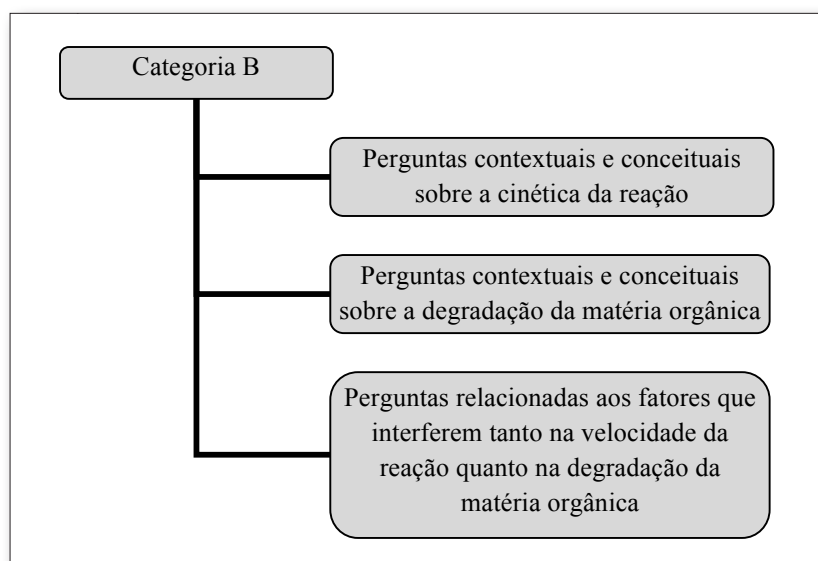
Categoria B

Perguntas contextuais e conceituais sobre a cinética da reação

Perguntas contextuais e conceituais sobre a degradação da matéria orgânica

Perguntas relacionadas aos fatores que interferem tanto na velocidade da reação quanto na degradação da matéria orgânica